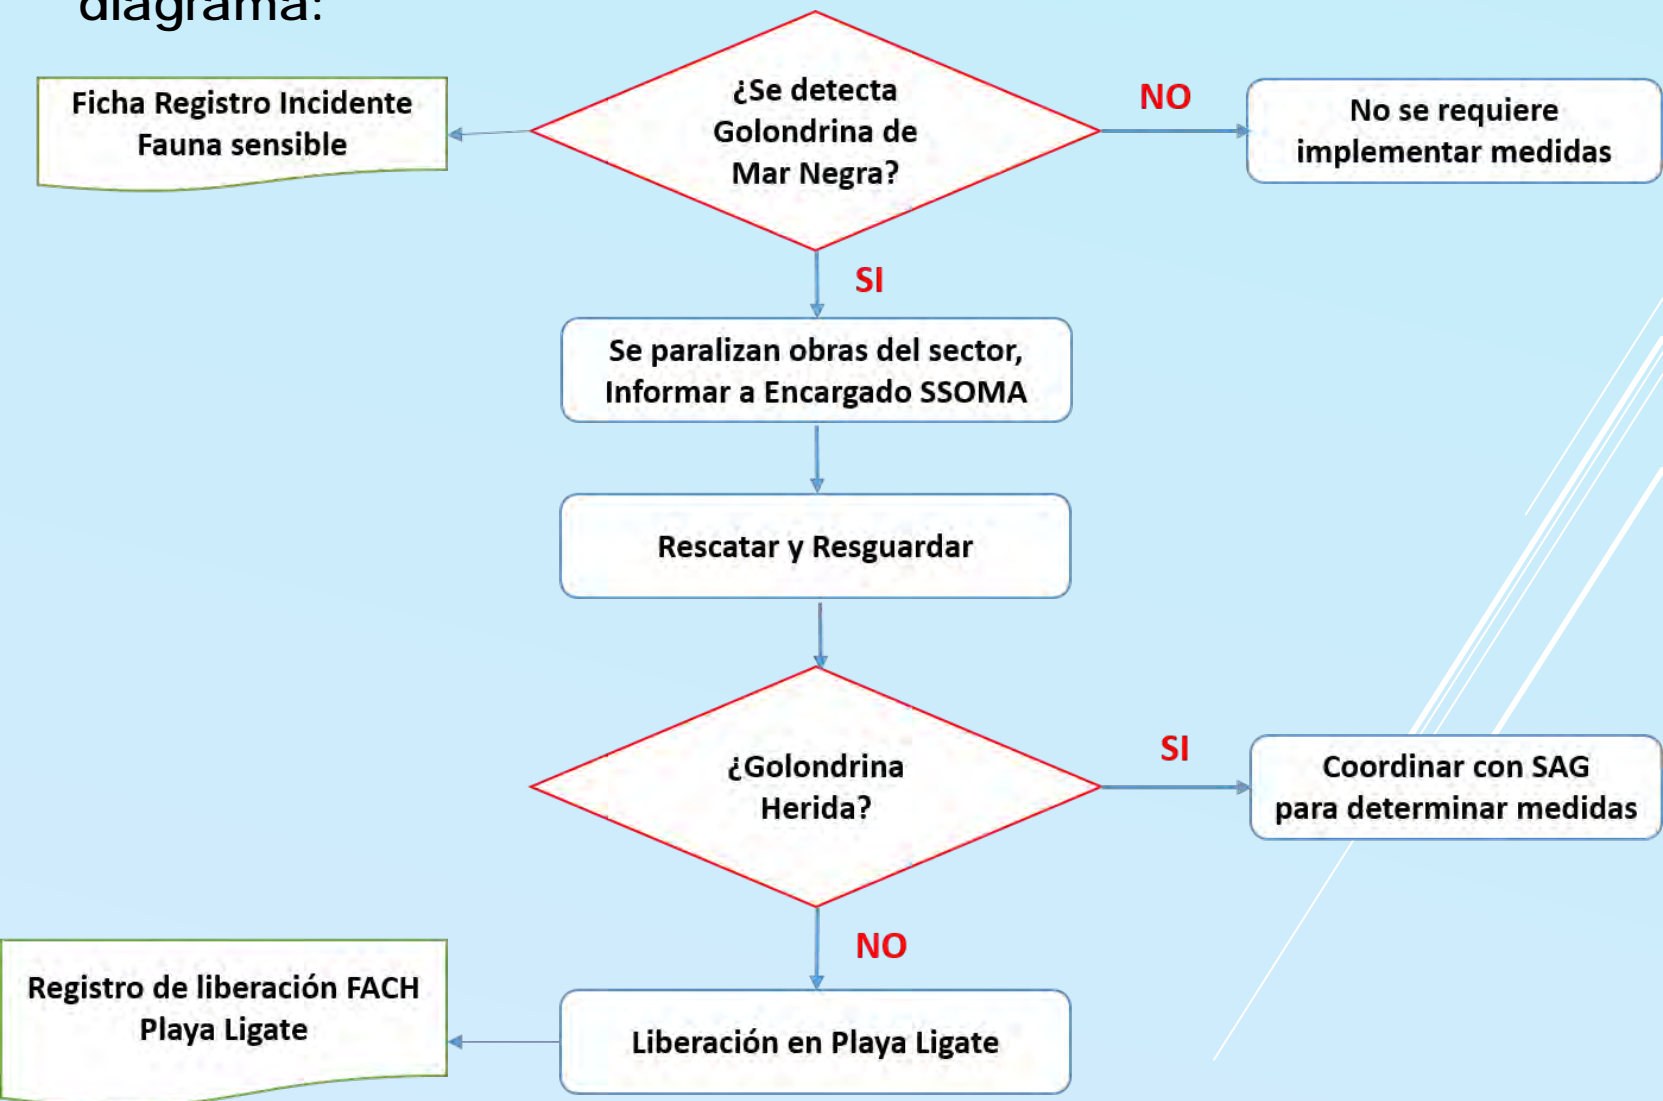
diagrama:

Ficha Registro Incidente Fauna sensible

¿Se detecta Golondrina de Mar Negra?

NO

No se requiere implementar medidas

SI

Se paralizan obras del sector, Informar a Encargado SSOMA

Rescatar y Resguardar

¿Golondrina Herida?

SI

Coordinar con SAG para determinar medidas

NO

Registro de liberación FACH Playa Ligate

Liberación en Playa Ligate